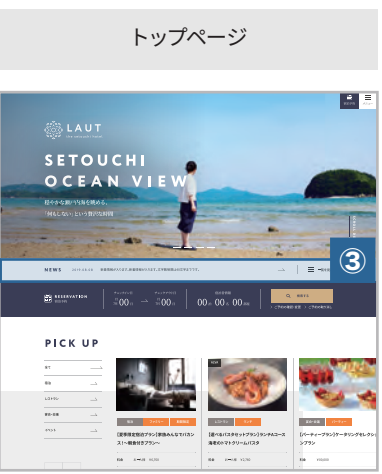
トップページ

LAUT

SETOUCHI OCEAN VIEW

穏やかな瀬戸内海を眺める。「何もしない」という贅沢な時間

NEWS

③

RESERVATION

00 00 00 00 00

PICK UP

【直前限定特別プラン】家族みんなでバカンス!一戸建て貸切プラン

【選べるパスタセットプラン】ランチAコース 海老のトマトクリームパスタ

【パーティープラン】ケータリングセレクトプラン